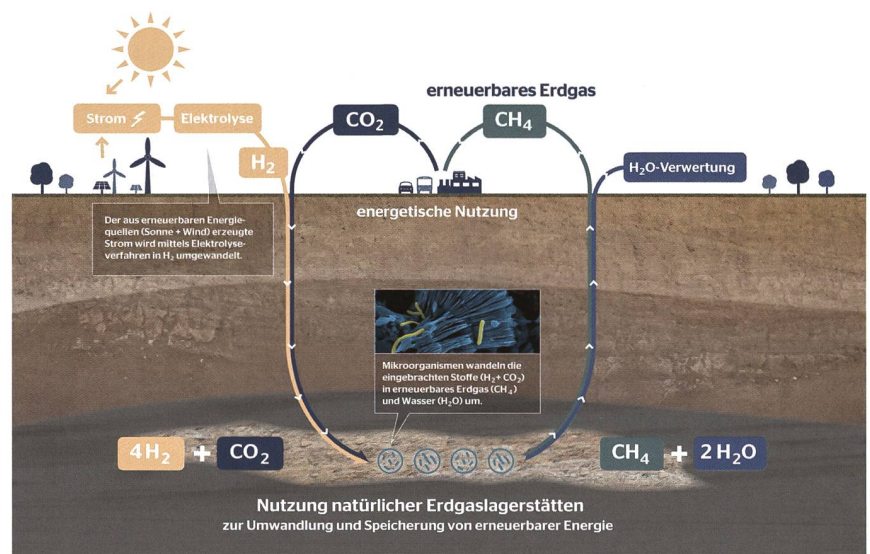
erneuerbares Erdgas

Strom

Elektrolyse

$CO_2$

$CH_4$

$H_2$

$H_2O$-Verwertung

energetische Nutzung

Der aus erneuerbaren Energiequellen (Sonne + Wind) erzeugte Strom wird mittels Elektrolyseverfahren in $H_2$ umgewandelt.

Mikroorganismen wandeln die eingebrachten Stoffe ($H_2$+ $CO_2$) in erneuerbares Erdgas ($CH_4$) und Wasser ($H_2O$) um.

$4 H_2$ + $CO_2$

$CH_4$ + $2 H_2O$

Nutzung natürlicher Erdgaslagerstätten
zur Umwandlung und Speicherung von erneuerbarer Energie